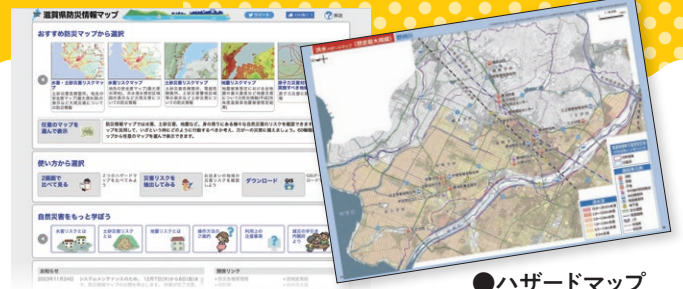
滋賀県防災情報マップ

おすすめ防災マップから選択

水害・土砂災害リスクマップ

水害リスクマップ

土砂災害リスクマップ

地震リスクマップ

任意のマップを選んで表示

使い方から選択

2画面で比べて見る

災害リスクを抽出してみる

ダウンロード

自然災害をもっと学ぼう

水害リスクとは

土砂災害リスクとは

地震リスクとは

お知らせ

関連リンク

●ハザードマップ